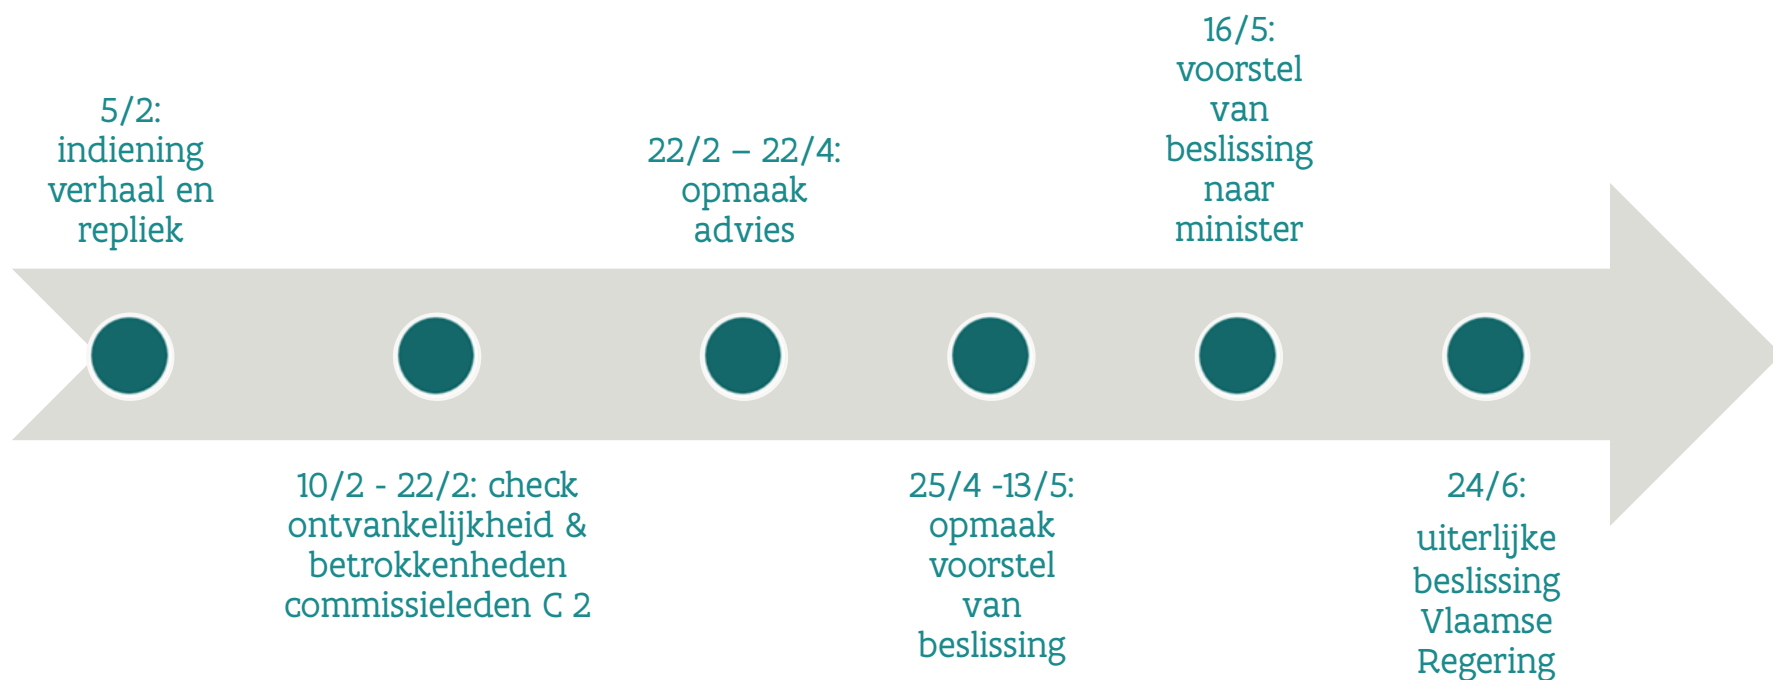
5/2: indiening verhaal en repliek

10/2 - 22/2: check ontvankelijkheid & betrokkenheden commissieleden C 2

22/2 – 22/4: opmaak advies

25/4 -13/5: opmaak voorstel van beslissing

16/5: voorstel van beslissing naar minister

24/6: uiterlijke beslissing Vlaamse Regering